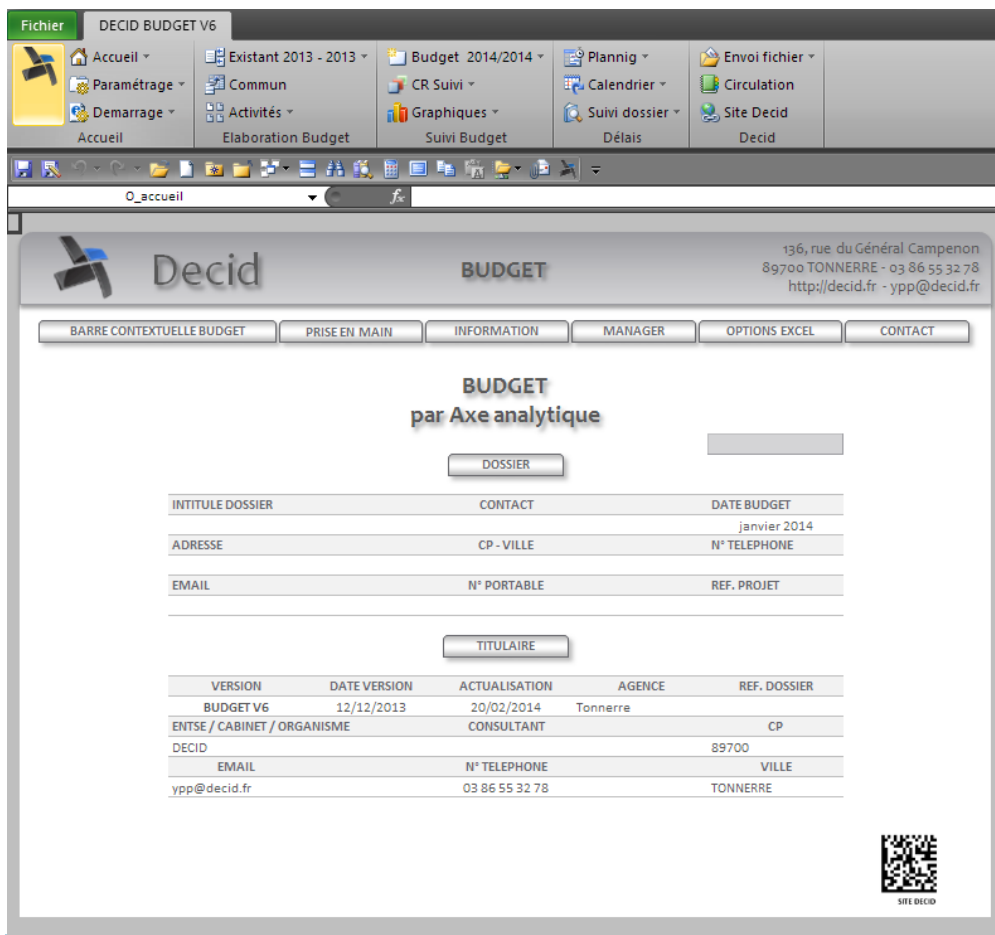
Fichier DECID BUDGET V6

Accueil
Paramétrage
Demarrage
Accueil

Existant 2013 - 2013
Commun
Activités
Elaboration Budget

Budget 2014/2014
CR Suivi
Graphiques
Suivi Budget

Plannig
Calendrier
Suivi dossier
Délais

Envoi fichier
Circulation
Site Decid
Decid

O_accueil
$f_x$

Decid
BUDGET
136, rue du Général Campenon
89700 TONNERRE - 03 86 55 32 78
http://decid.fr - ypp@decid.fr

BARRE CONTEXTUELLE BUDGET | PRISE EN MAIN | INFORMATION | MANAGER | OPTIONS EXCEL | CONTACT

BUDGET
par Axe analytique

DOSSIER

| INTITULE DOSSIER | CONTACT | DATE BUDGET |
|---|---|---|
| | | janvier 2014 |
| ADRESSE | CP - VILLE | N° TELEPHONE |
| | | |
| EMAIL | N° PORTABLE | REF. PROJET |
| | | |

TITULAIRE

| VERSION | DATE VERSION | ACTUALISATION | AGENCE | REF. DOSSIER |
|---|---|---|---|---|
| BUDGET V6 | 12/12/2013 | 20/02/2014 | Tonnerre | |

| ENTSE / CABINET / ORGANISME | CONSULTANT | CP |
|---|---|---|
| DECID | | 89700 |
| EMAIL | N° TELEPHONE | VILLE |
| ypp@decid.fr | 03 86 55 32 78 | TONNERRE |

SITE DECID